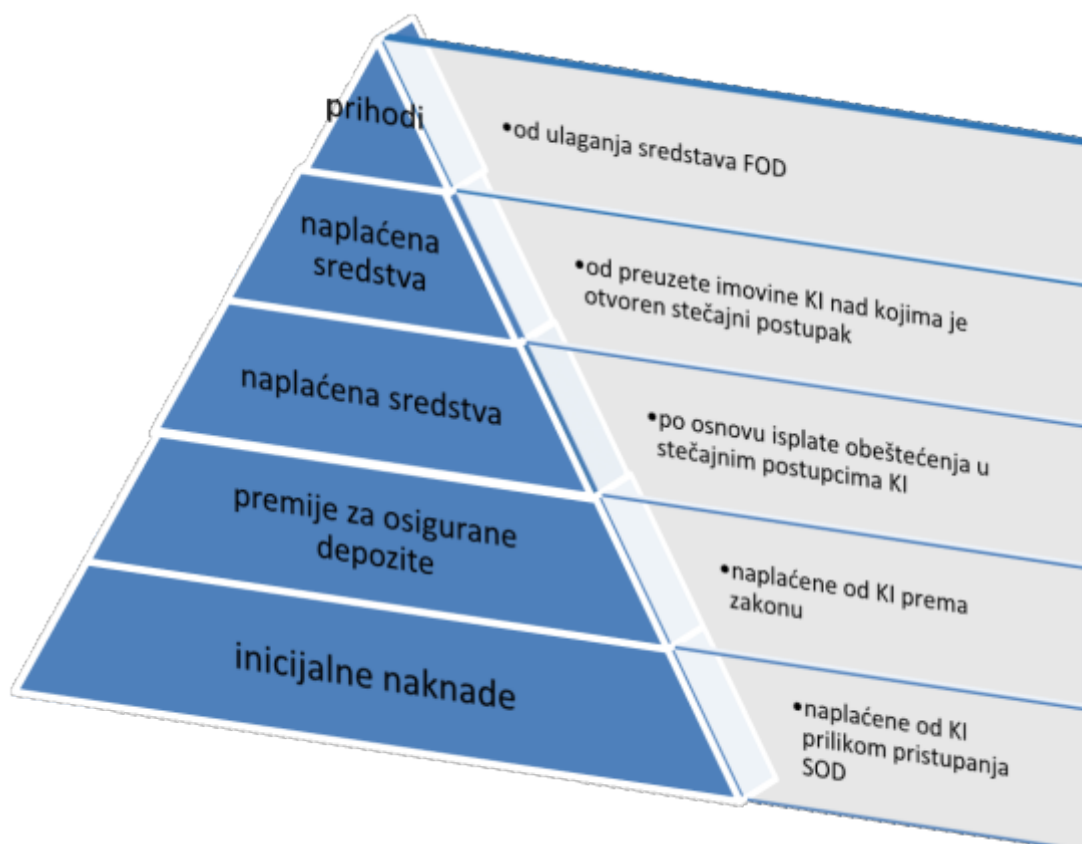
prihodi

•od ulaganja sredstava FOD

naplaćena sredstva

•od preuzete imovine KI nad kojima je otvoren stečajni postupak

naplaćena sredstva

•po osnovu isplate obeštećenja u stečajnim postupcima KI

premije za osigurane depozite

•naplaćene od KI prema zakonu

inicijalne naknade

•naplaćene od KI prilikom pristupanja SOD